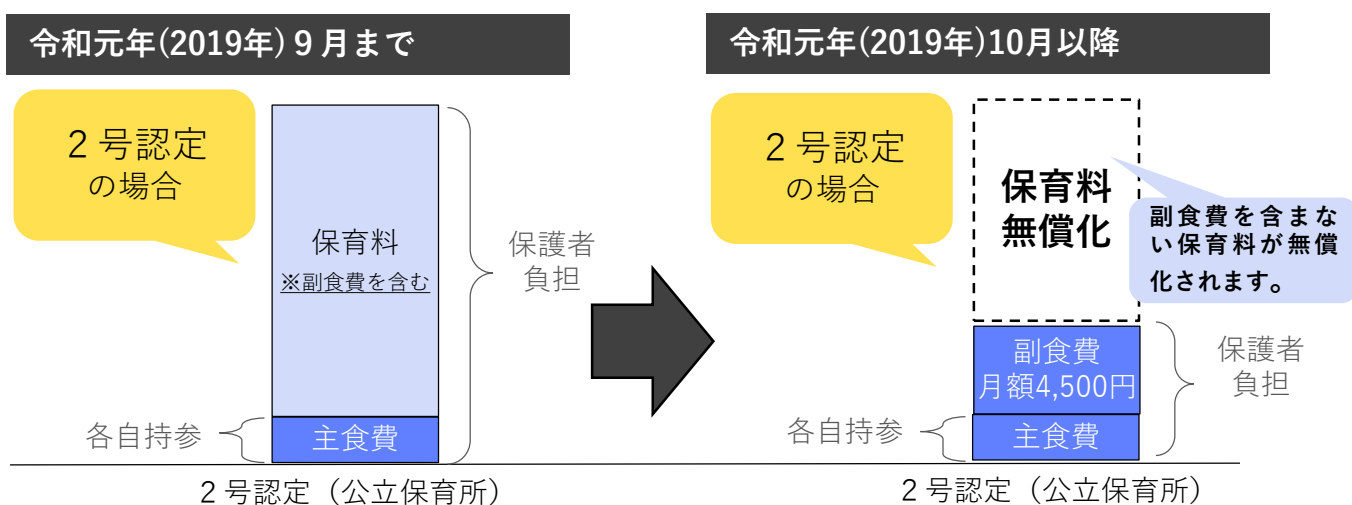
令和元年(2019年) 9 月まで

2 号認定
の場合

保育料
※副食費を含む

保護者
負担

各自持参

主食費

2 号認定（公立保育所）

令和元年(2019年)10月以降

2 号認定
の場合

保育料
無償化

副食費を含まない保育料が無償化されます。

副食費
月額4,500円

保護者
負担

各自持参

主食費

2 号認定（公立保育所）